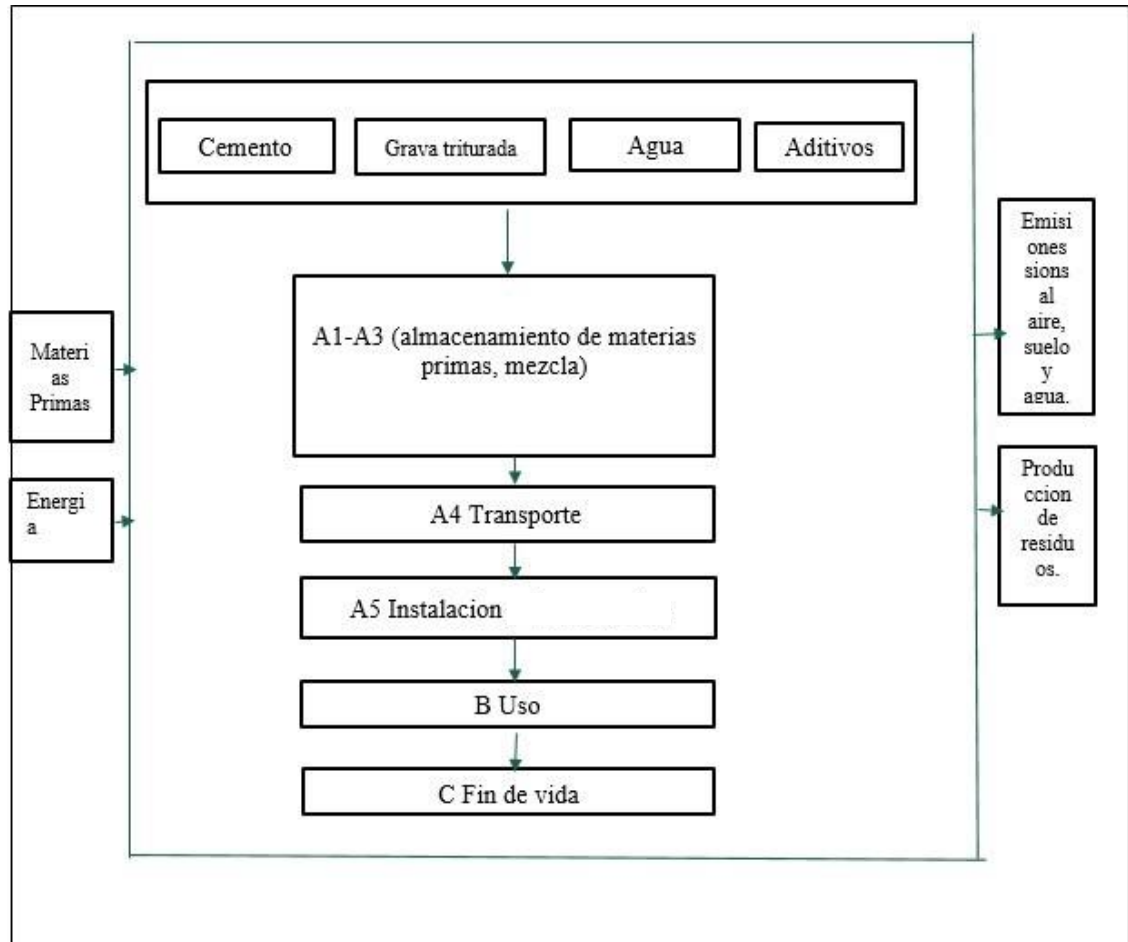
Cemento

Grava triturada

Agua

Aditivos

A1-A3 (almacenamiento de materias primas, mezcla)

A4 Transporte

A5 Instalacion

B Uso

C Fin de vida

Materias Primas

Energia

Emisiones sions al aire, suelo y agua.

Produccion de residuos.